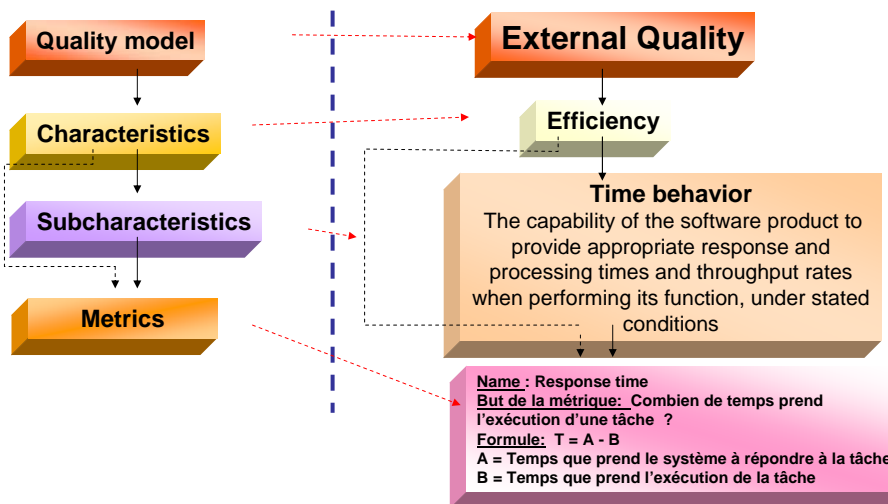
Quality model

Characteristics

Subcharacteristics

Metrics

External Quality

Efficiency

Time behavior
The capability of the software product to provide appropriate response and processing times and throughput rates when performing its function, under stated conditions

Name : Response time
But de la métrique: Combien de temps prend l'exécution d'une tâche ?
Formule: T = A - B
A = Temps que prend le système à répondre à la tâche
B = Temps que prend l'exécution de la tâche